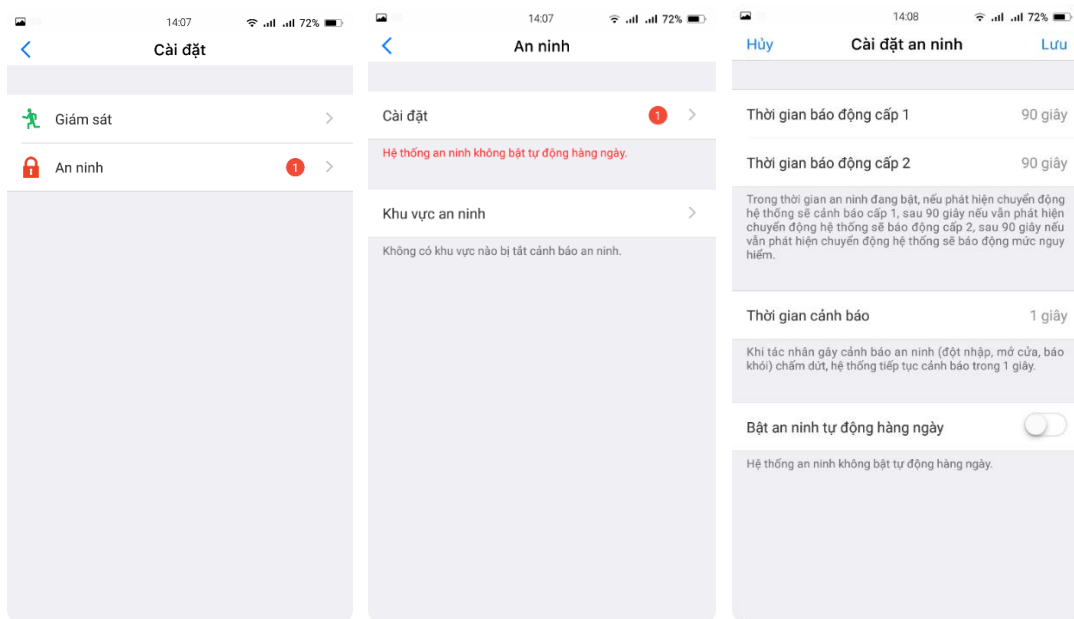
14:07 72%

Cài đặt

Giám sát

An ninh 1

14:07 72%

An ninh

Cài đặt 1

Hệ thống an ninh không bật tự động hàng ngày.

Khu vực an ninh

Không có khu vực nào bị tắt cảnh báo an ninh.

14:08 72%

Hủy Cài đặt an ninh Lưu

Thời gian báo động cấp 1 90 giây

Thời gian báo động cấp 2 90 giây

Trong thời gian an ninh đang bật, nếu phát hiện chuyển động hệ thống sẽ cảnh báo cấp 1, sau 90 giây nếu vẫn phát hiện chuyển động hệ thống sẽ báo động cấp 2, sau 90 giây nếu vẫn phát hiện chuyển động hệ thống sẽ báo động mức nguy hiểm.

Thời gian cảnh báo 1 giây

Khi tác nhân gây cảnh báo an ninh (đột nhập, mở cửa, báo khói) chấm dứt, hệ thống tiếp tục cảnh báo trong 1 giây.

Bật an ninh tự động hàng ngày

Hệ thống an ninh không bật tự động hàng ngày.